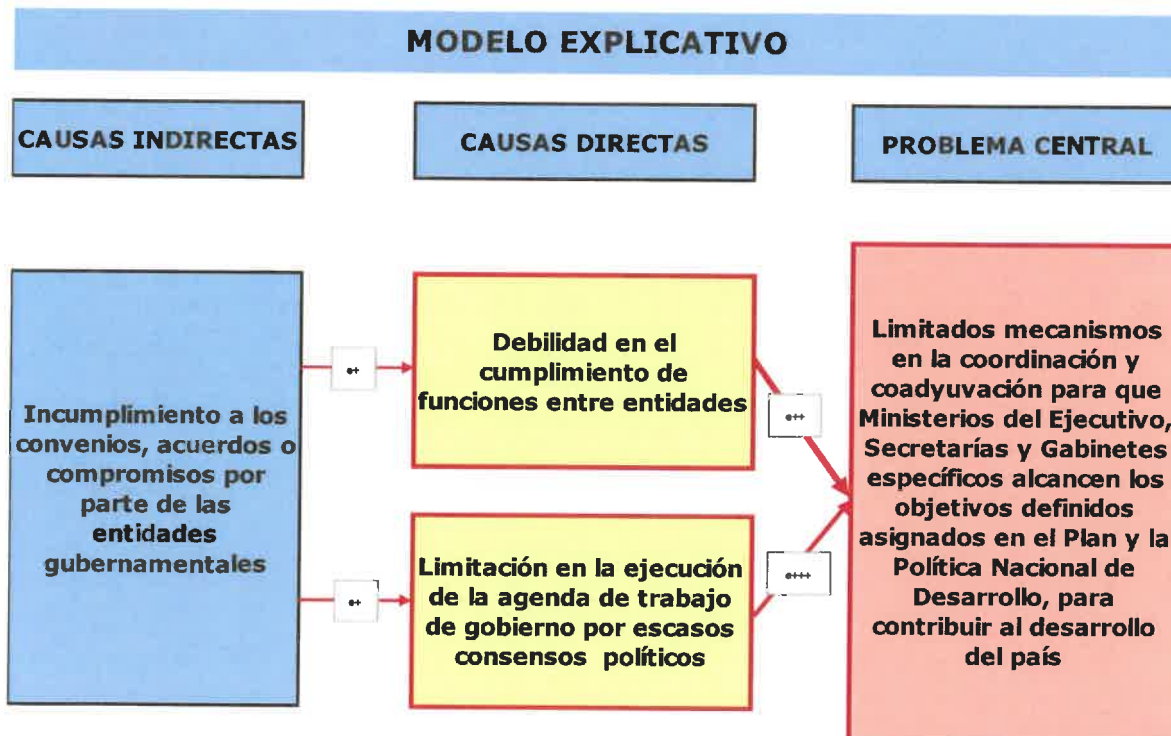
MODELO EXPLICATIVO

CAUSAS INDIRECTAS

CAUSAS DIRECTAS

PROBLEMA CENTRAL

Incumplimiento a los convenios, acuerdos o compromisos por parte de las entidades gubernamentales

e+

Debilidad en el cumplimiento de funciones entre entidades

e++

e+

Limitación en la ejecución de la agenda de trabajo de gobierno por escasos consensos políticos

e+++

Limitados mecanismos en la coordinación y coadyuvación para que Ministerios del Ejecutivo, Secretarías y Gabinetes específicos alcancen los objetivos definidos asignados en el Plan y la Política Nacional de Desarrollo, para contribuir al desarrollo del país